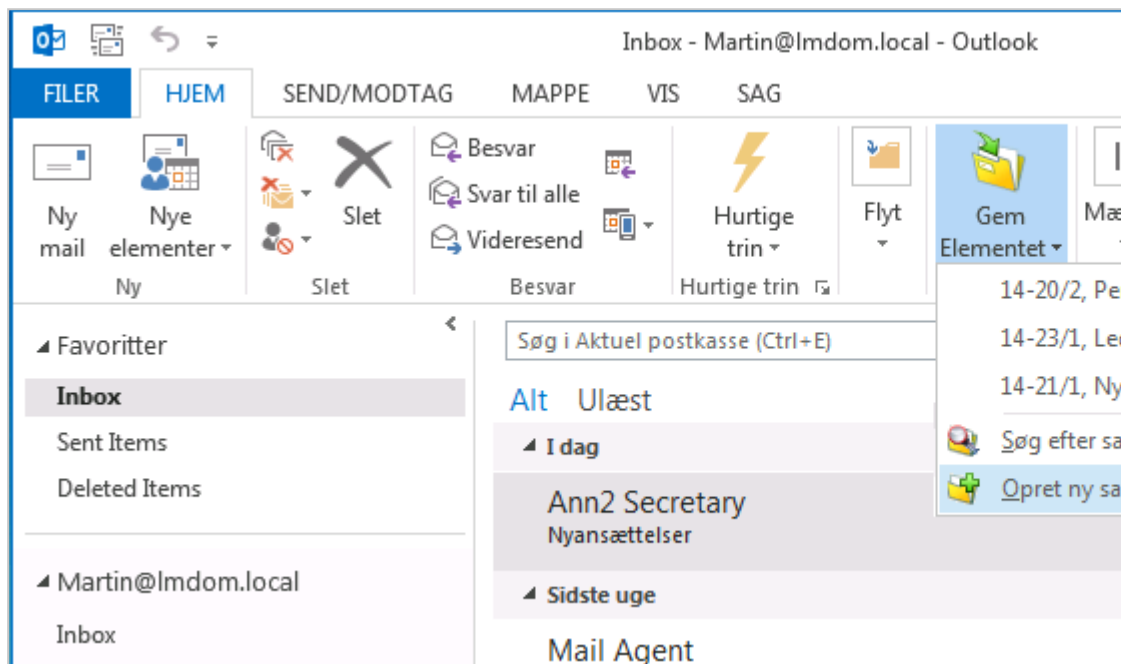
Inbox - Martin@lmdom.local - Outlook

FILER HJEM SEND/MODTAG MAPPE VIS SAG

Ny mail
Nye elementer
Ny

Slet
Slet

Besvar
Svar til alle
Videresend
Besvar

Hurtige trin
Hurtige trin

Flyt

Gem Elementet

Mæ

14-20/2, Pe
14-23/1, Le
14-21/1, Ny
Søg efter sa
Opret ny sa

Favoritter
Inbox
Sent Items
Deleted Items

Martin@lmdom.local
Inbox

Søg i Aktuel postkasse (Ctrl+E)

Alt Ulæst

I dag
Ann2 Secretary
Nyansættelser

Sidste uge
Mail Agent